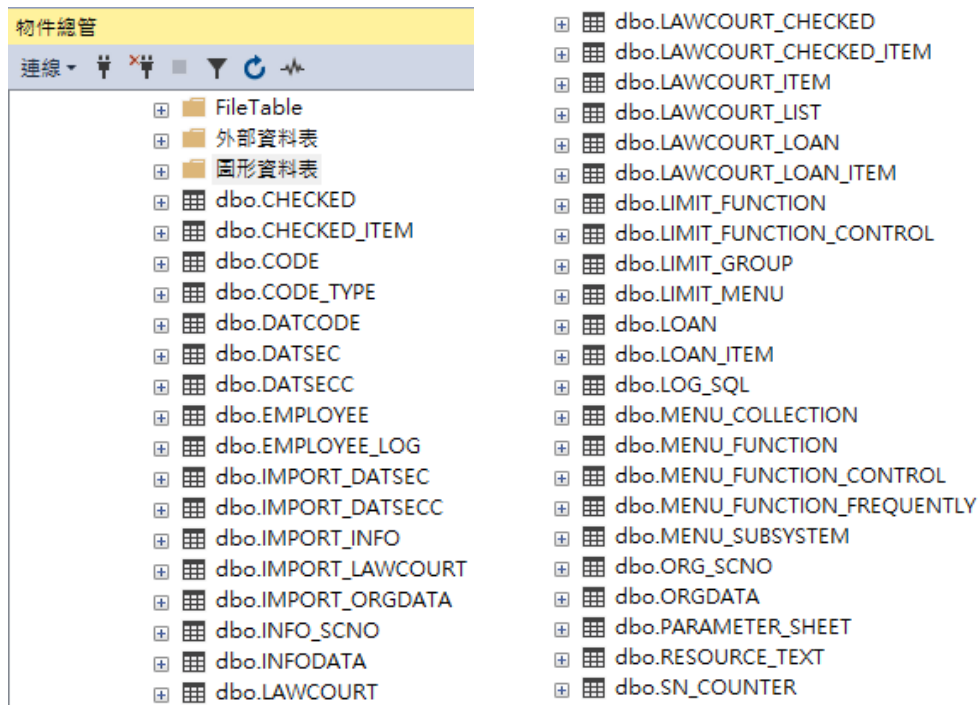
物件總管

連線

FileTable
外部資料表
圖形資料表
dbo.CHECKED
dbo.CHECKED_ITEM
dbo.CODE
dbo.CODE_TYPE
dbo.DATCODE
dbo.DATSEC
dbo.DATSECC
dbo.EMPLOYEE
dbo.EMPLOYEE_LOG
dbo.IMPORT_DATSEC
dbo.IMPORT_DATSECC
dbo.IMPORT_INFO
dbo.IMPORT_LAWCOURT
dbo.IMPORT_ORGDATA
dbo.INFO_SCNO
dbo.INFODATA
dbo.LAWCOURT

dbo.LAWCOURT_CHECKED
dbo.LAWCOURT_CHECKED_ITEM
dbo.LAWCOURT_ITEM
dbo.LAWCOURT_LIST
dbo.LAWCOURT_LOAN
dbo.LAWCOURT_LOAN_ITEM
dbo.LIMIT_FUNCTION
dbo.LIMIT_FUNCTION_CONTROL
dbo.LIMIT_GROUP
dbo.LIMIT_MENU
dbo.LOAN
dbo.LOAN_ITEM
dbo.LOG_SQL
dbo.MENU_COLLECTION
dbo.MENU_FUNCTION
dbo.MENU_FUNCTION_CONTROL
dbo.MENU_FUNCTION_FREQUENTLY
dbo.MENU_SUBSYSTEM
dbo.ORG_SCNO
dbo.ORGDATA
dbo.PARAMETER_SHEET
dbo.RESOURCE_TEXT
dbo.SN_COUNTER